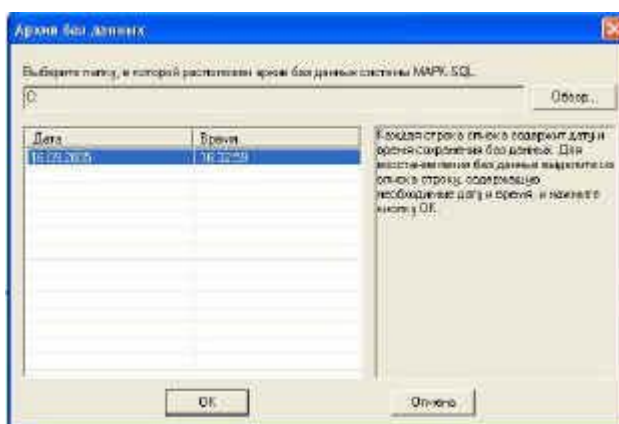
Архив баз данных

Выберите папку, в которой расположен архив баз данных системы МАРК SQL.

C:

Обзор...

| Дата | Время |
|---|---|
| 16.03.2005 | 16:32:59 |

Каждая строка списка содержит дату и время сохранения баз данных. Для восстановления баз данных выделите в списке строку, содержащую необходимые дату и время, и нажмите кнопку OK.

OK

Отмена